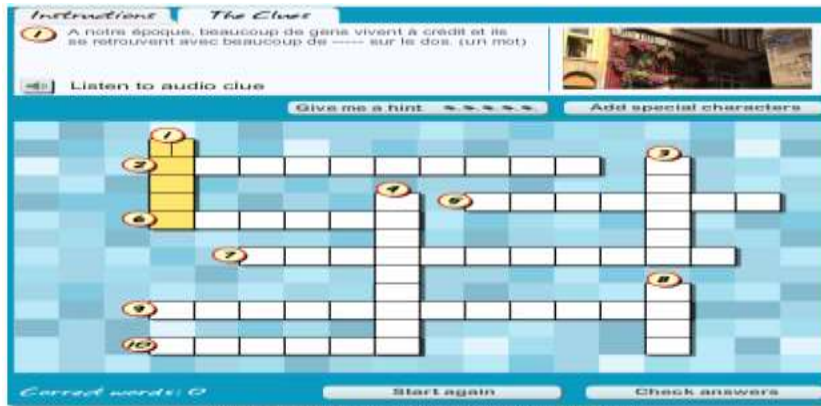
Instructions | The Clues

1 A notre époque, beaucoup de gens vivent à crédit et ils se retrouvent avec beaucoup de ----- sur le dos. (un mot)

Listen to audio clue

Give me a hint

Add special characters

1
2
3
4
5
6
7
8
9
10

Correct words: 0

Start again

Check answers